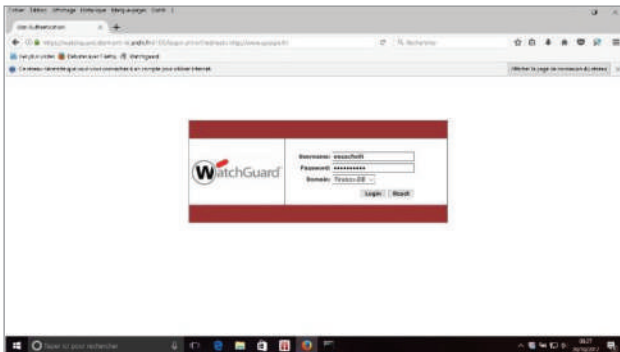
Fichier Édition Affichage Historique Marque-pages Outils ?

User Authentication

Rechercher

Afficher la page de connexion du réseau

WatchGuard

Username: vasachott

Password: ••••••••••

Domain: Texaco-DB

Login Reset

Taper ici pour rechercher

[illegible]